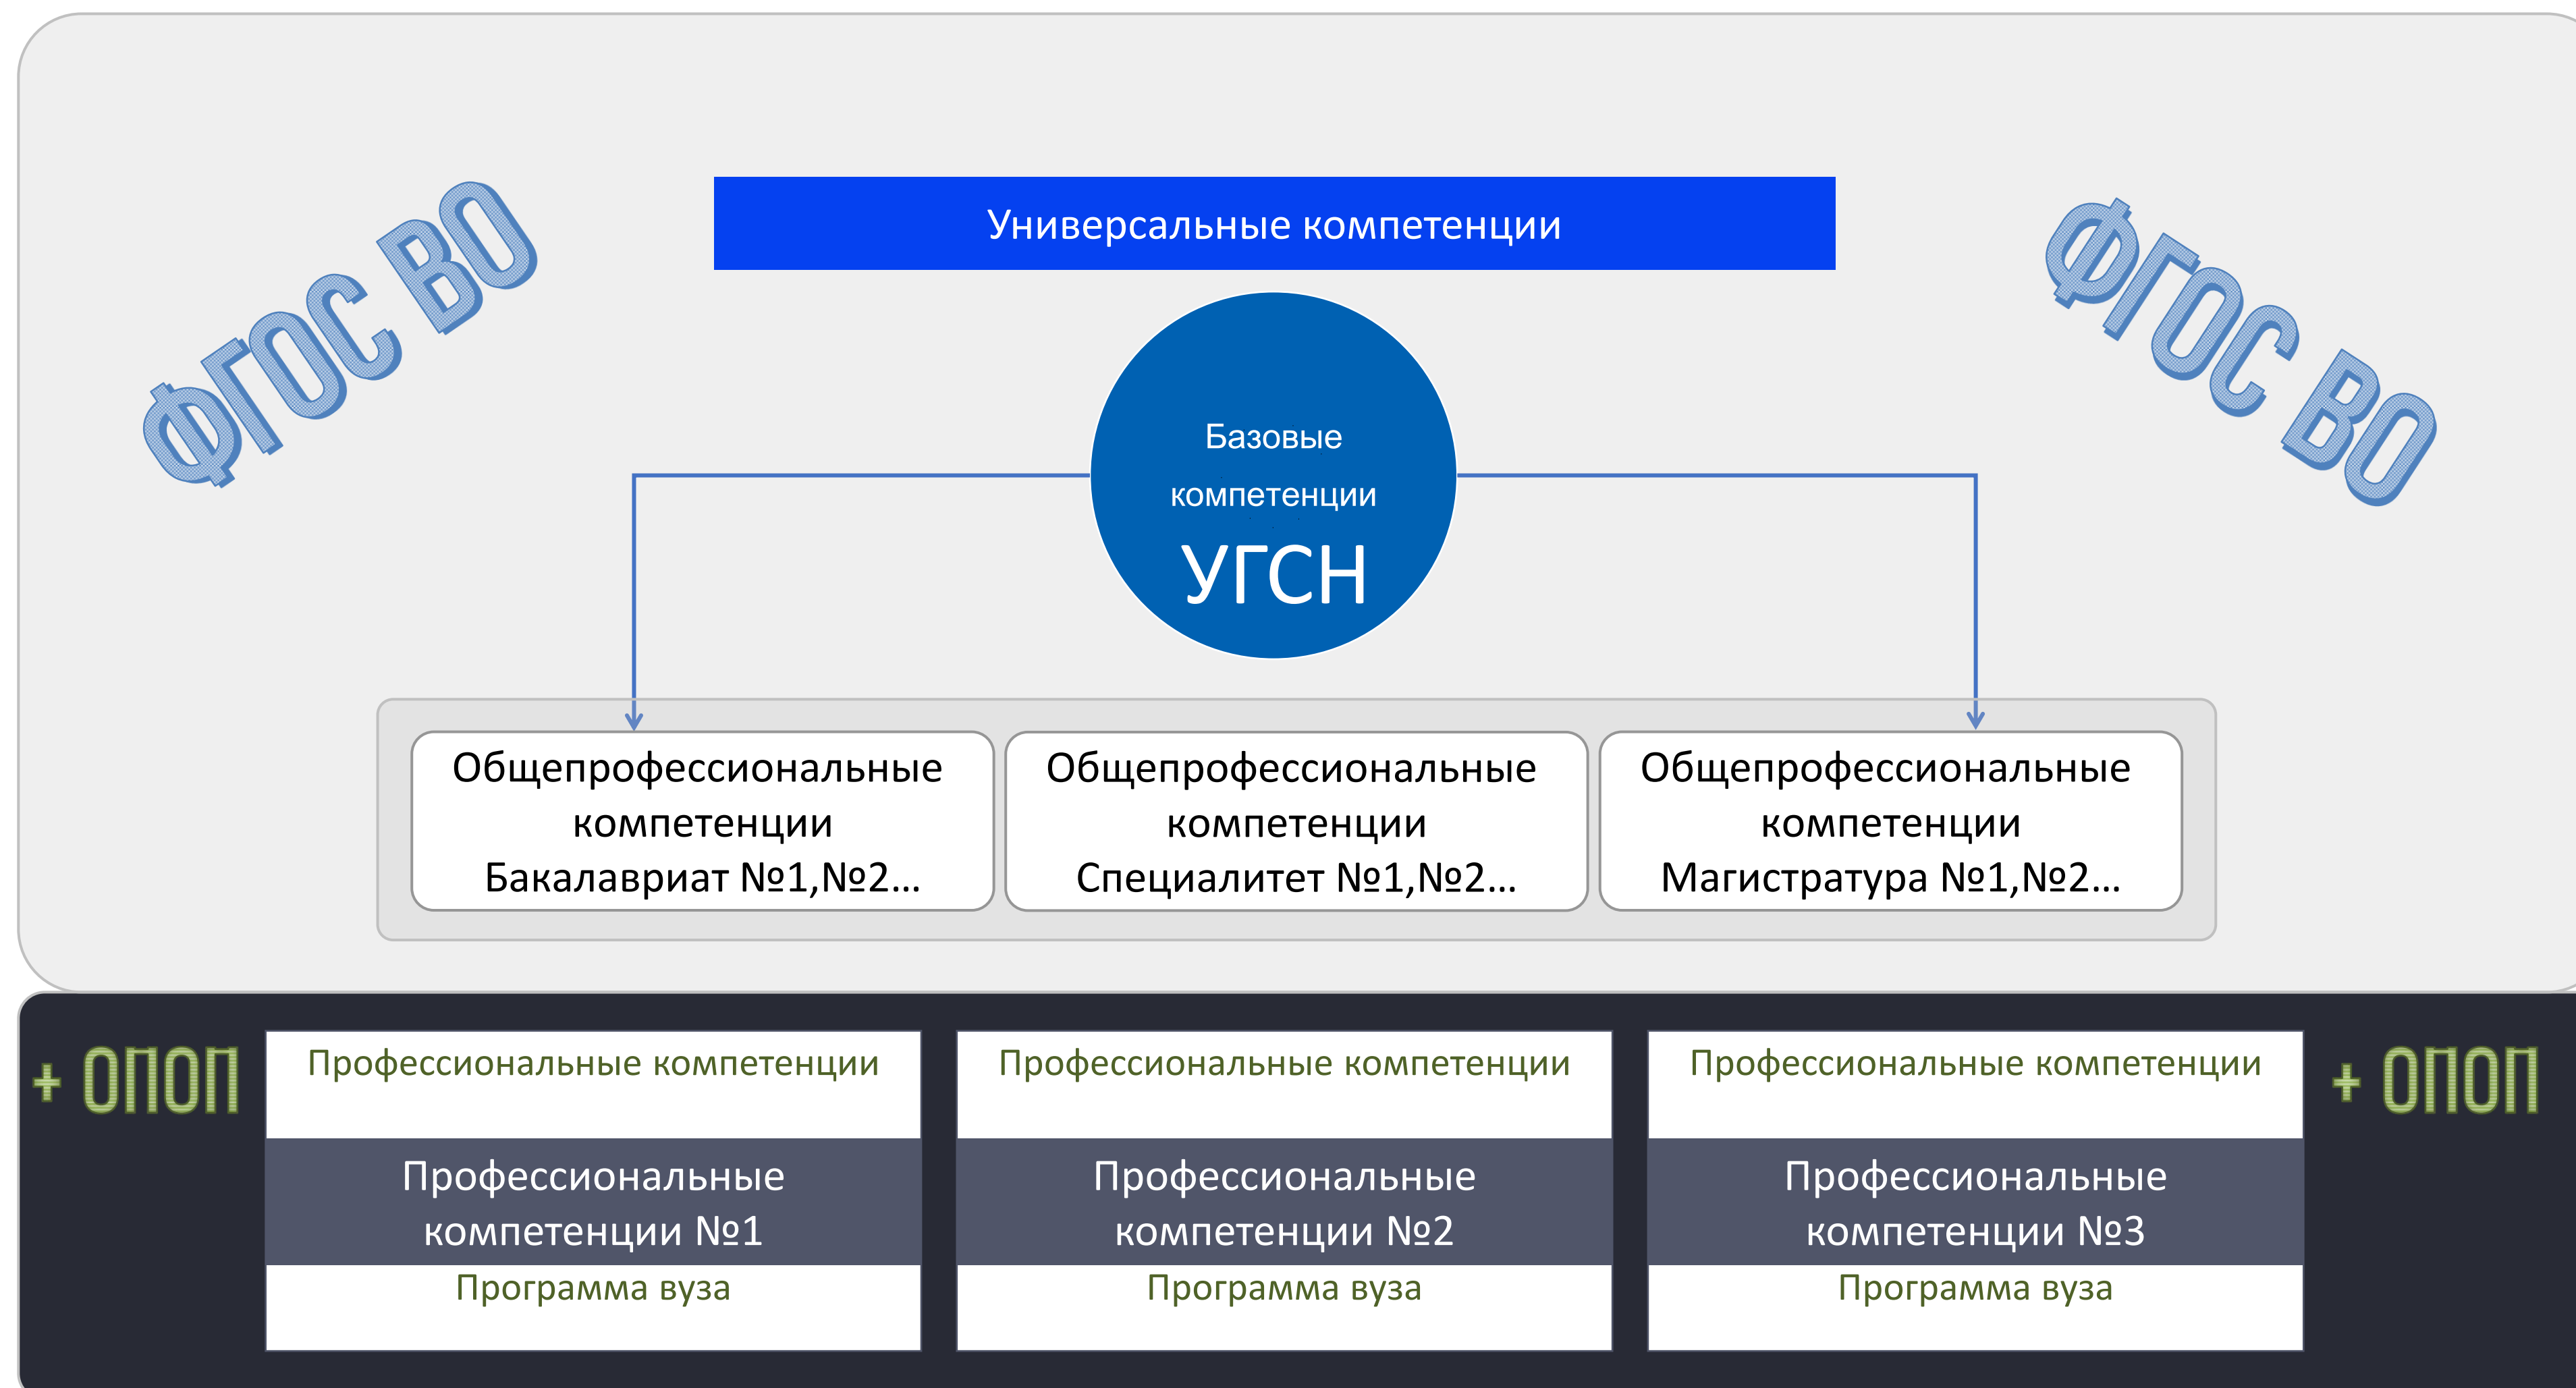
ФГОС ВО

Универсальные компетенции

ФГОС ВО

Базовые компетенции

УГСН

Общепрофессиональные компетенции Бакалавриат №1,№2…

Общепрофессиональные компетенции Специалитет №1,№2…

Общепрофессиональные компетенции Магистратура №1,№2…

+ ОПОП

Профессиональные компетенции

Профессиональные компетенции №1

Программа вуза

Профессиональные компетенции

Профессиональные компетенции №2

Программа вуза

Профессиональные компетенции

Профессиональные компетенции №3

Программа вуза

+ ОПОП